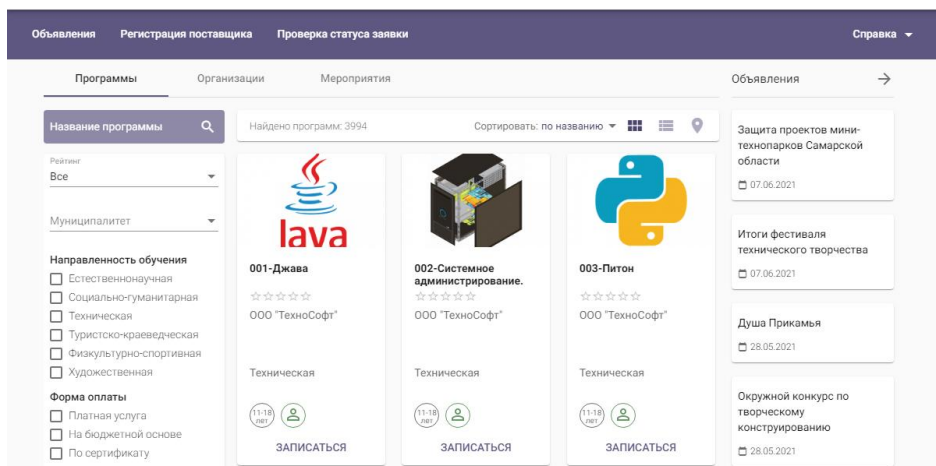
Объявления Регистрация поставщика Проверка статуса заявки Справка

Программы Организации Мероприятия

Объявления →

Название программы

Найдено программ: 3994 Сортировать: по названию

Рейтинг
Все

Муниципалитет

Направленность обучения
Естественнонаучная
Социально-гуманитарная
Техническая
Туристско-краеведческая
Физкультурно-спортивная
Художественная

Форма оплаты
Платная услуга
На бюджетной основе
По сертификату

Java

001-Джава
ООО "ТехноСофт"
Техническая
11-18 лет
ЗАПИСАТЬСЯ

002-Системное администрирование.
ООО "ТехноСофт"
Техническая
11-18 лет
ЗАПИСАТЬСЯ

003-Питон
ООО "ТехноСофт"
Техническая
11-18 лет
ЗАПИСАТЬСЯ

Защита проектов мини-технопарков Самарской области
07.06.2021

Итоги фестиваля технического творчества
07.06.2021

Душа Прикамья
28.05.2021

Окружной конкурс по творческому конструированию
28.05.2021